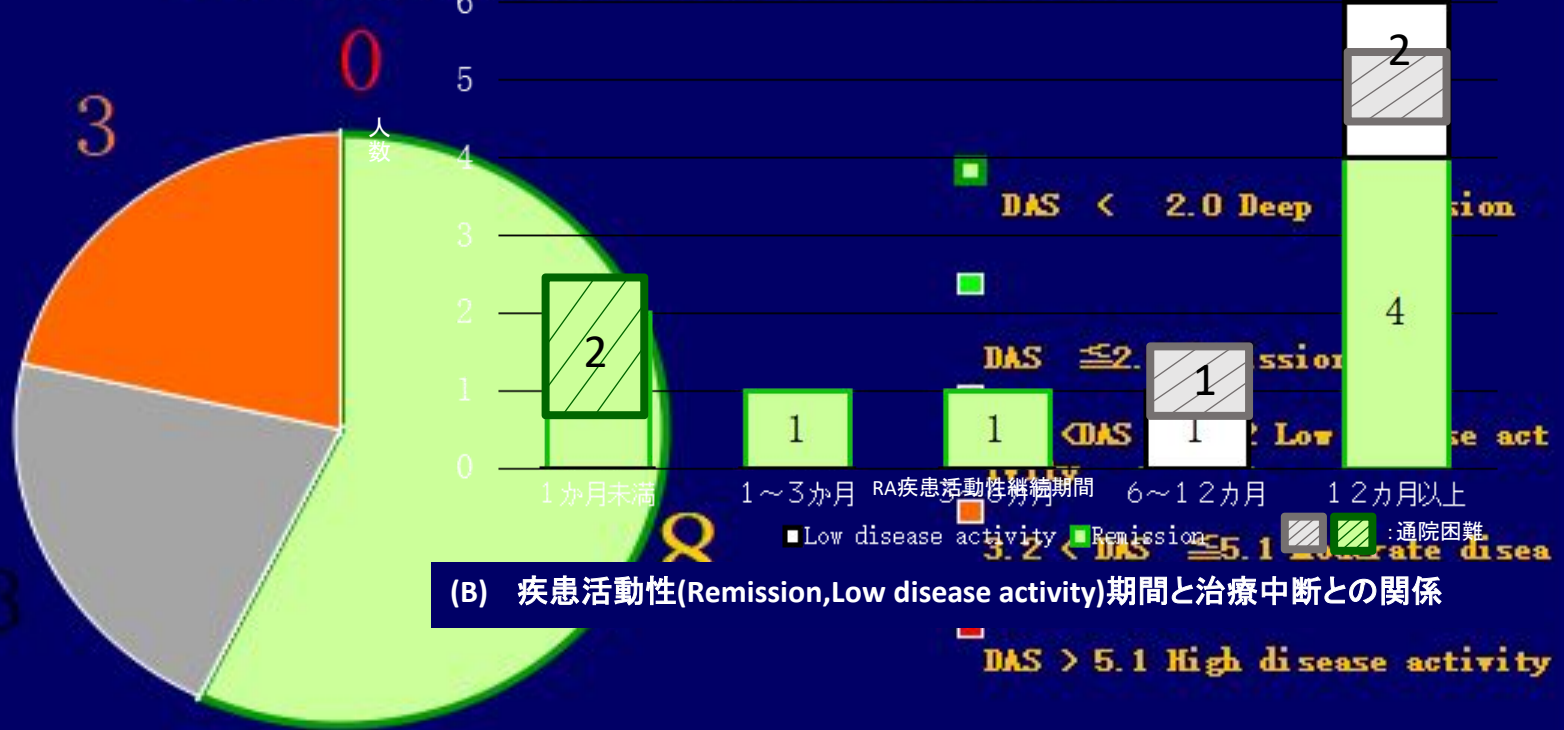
0

3

人数

6
5
4
3
2
1
0

DAS < 2.0 Deep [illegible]sion

DAS ≦2.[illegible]ssion

<DAS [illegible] Low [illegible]se act

3.2 < DAS ≦5.1 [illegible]rate disea

DAS > 5.1 High disease activity

2

1

1

1

1

2

4

1か月未満
1～3か月
RA疾患活動性継続期間
6～12カ月
12カ月以上

8

Low disease activity
Remission
:通院困難

(B) 疾患活動性(Remission,Low disease activity)期間と治療中断との関係